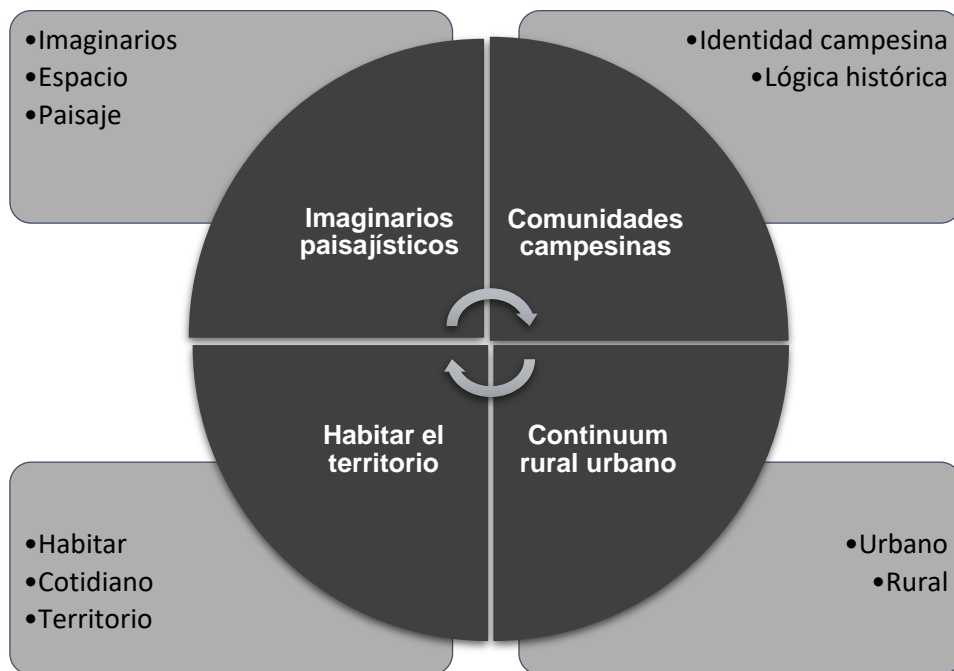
•Imaginarios
•Espacio
•Paisaje

•Identidad campesina
•Lógica histórica

Imaginarios paisajísticos

Comunidades campesinas

Habitar el territorio

Continuum rural urbano

•Habitar
•Cotidiano
•Territorio

•Urbano
•Rural